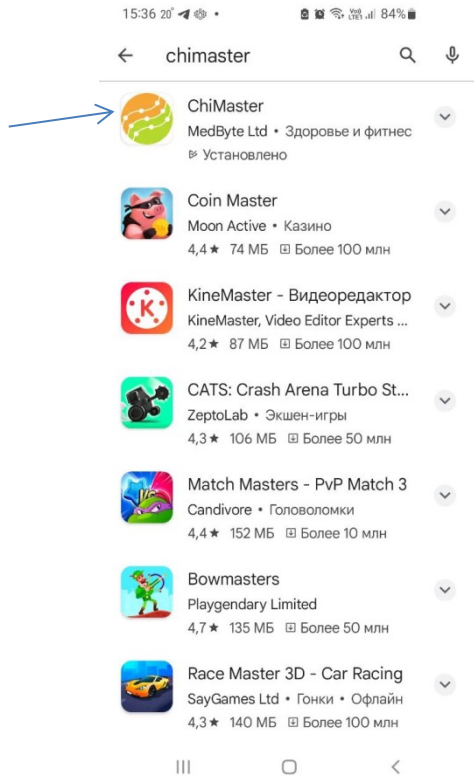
15:36 20° • 84%

chimaster

ChiMaster
MedByte Ltd • Здоровье и фитнес
Установлено

Coin Master
Moon Active • Казино
4,4 ★ 74 МБ Более 100 млн

KineMaster - Видеоредактор
KineMaster, Video Editor Experts ...
4,2 ★ 87 МБ Более 100 млн

CATS: Crash Arena Turbo St...
ZeptoLab • Экшен-игры
4,3 ★ 106 МБ Более 50 млн

Match Masters - PvP Match 3
Candivore • Головоломки
4,4 ★ 152 МБ Более 10 млн

Bowmasters
Playgendary Limited
4,7 ★ 135 МБ Более 50 млн

Race Master 3D - Car Racing
SayGames Ltd • Гонки • Офлайн
4,3 ★ 140 МБ Более 100 млн